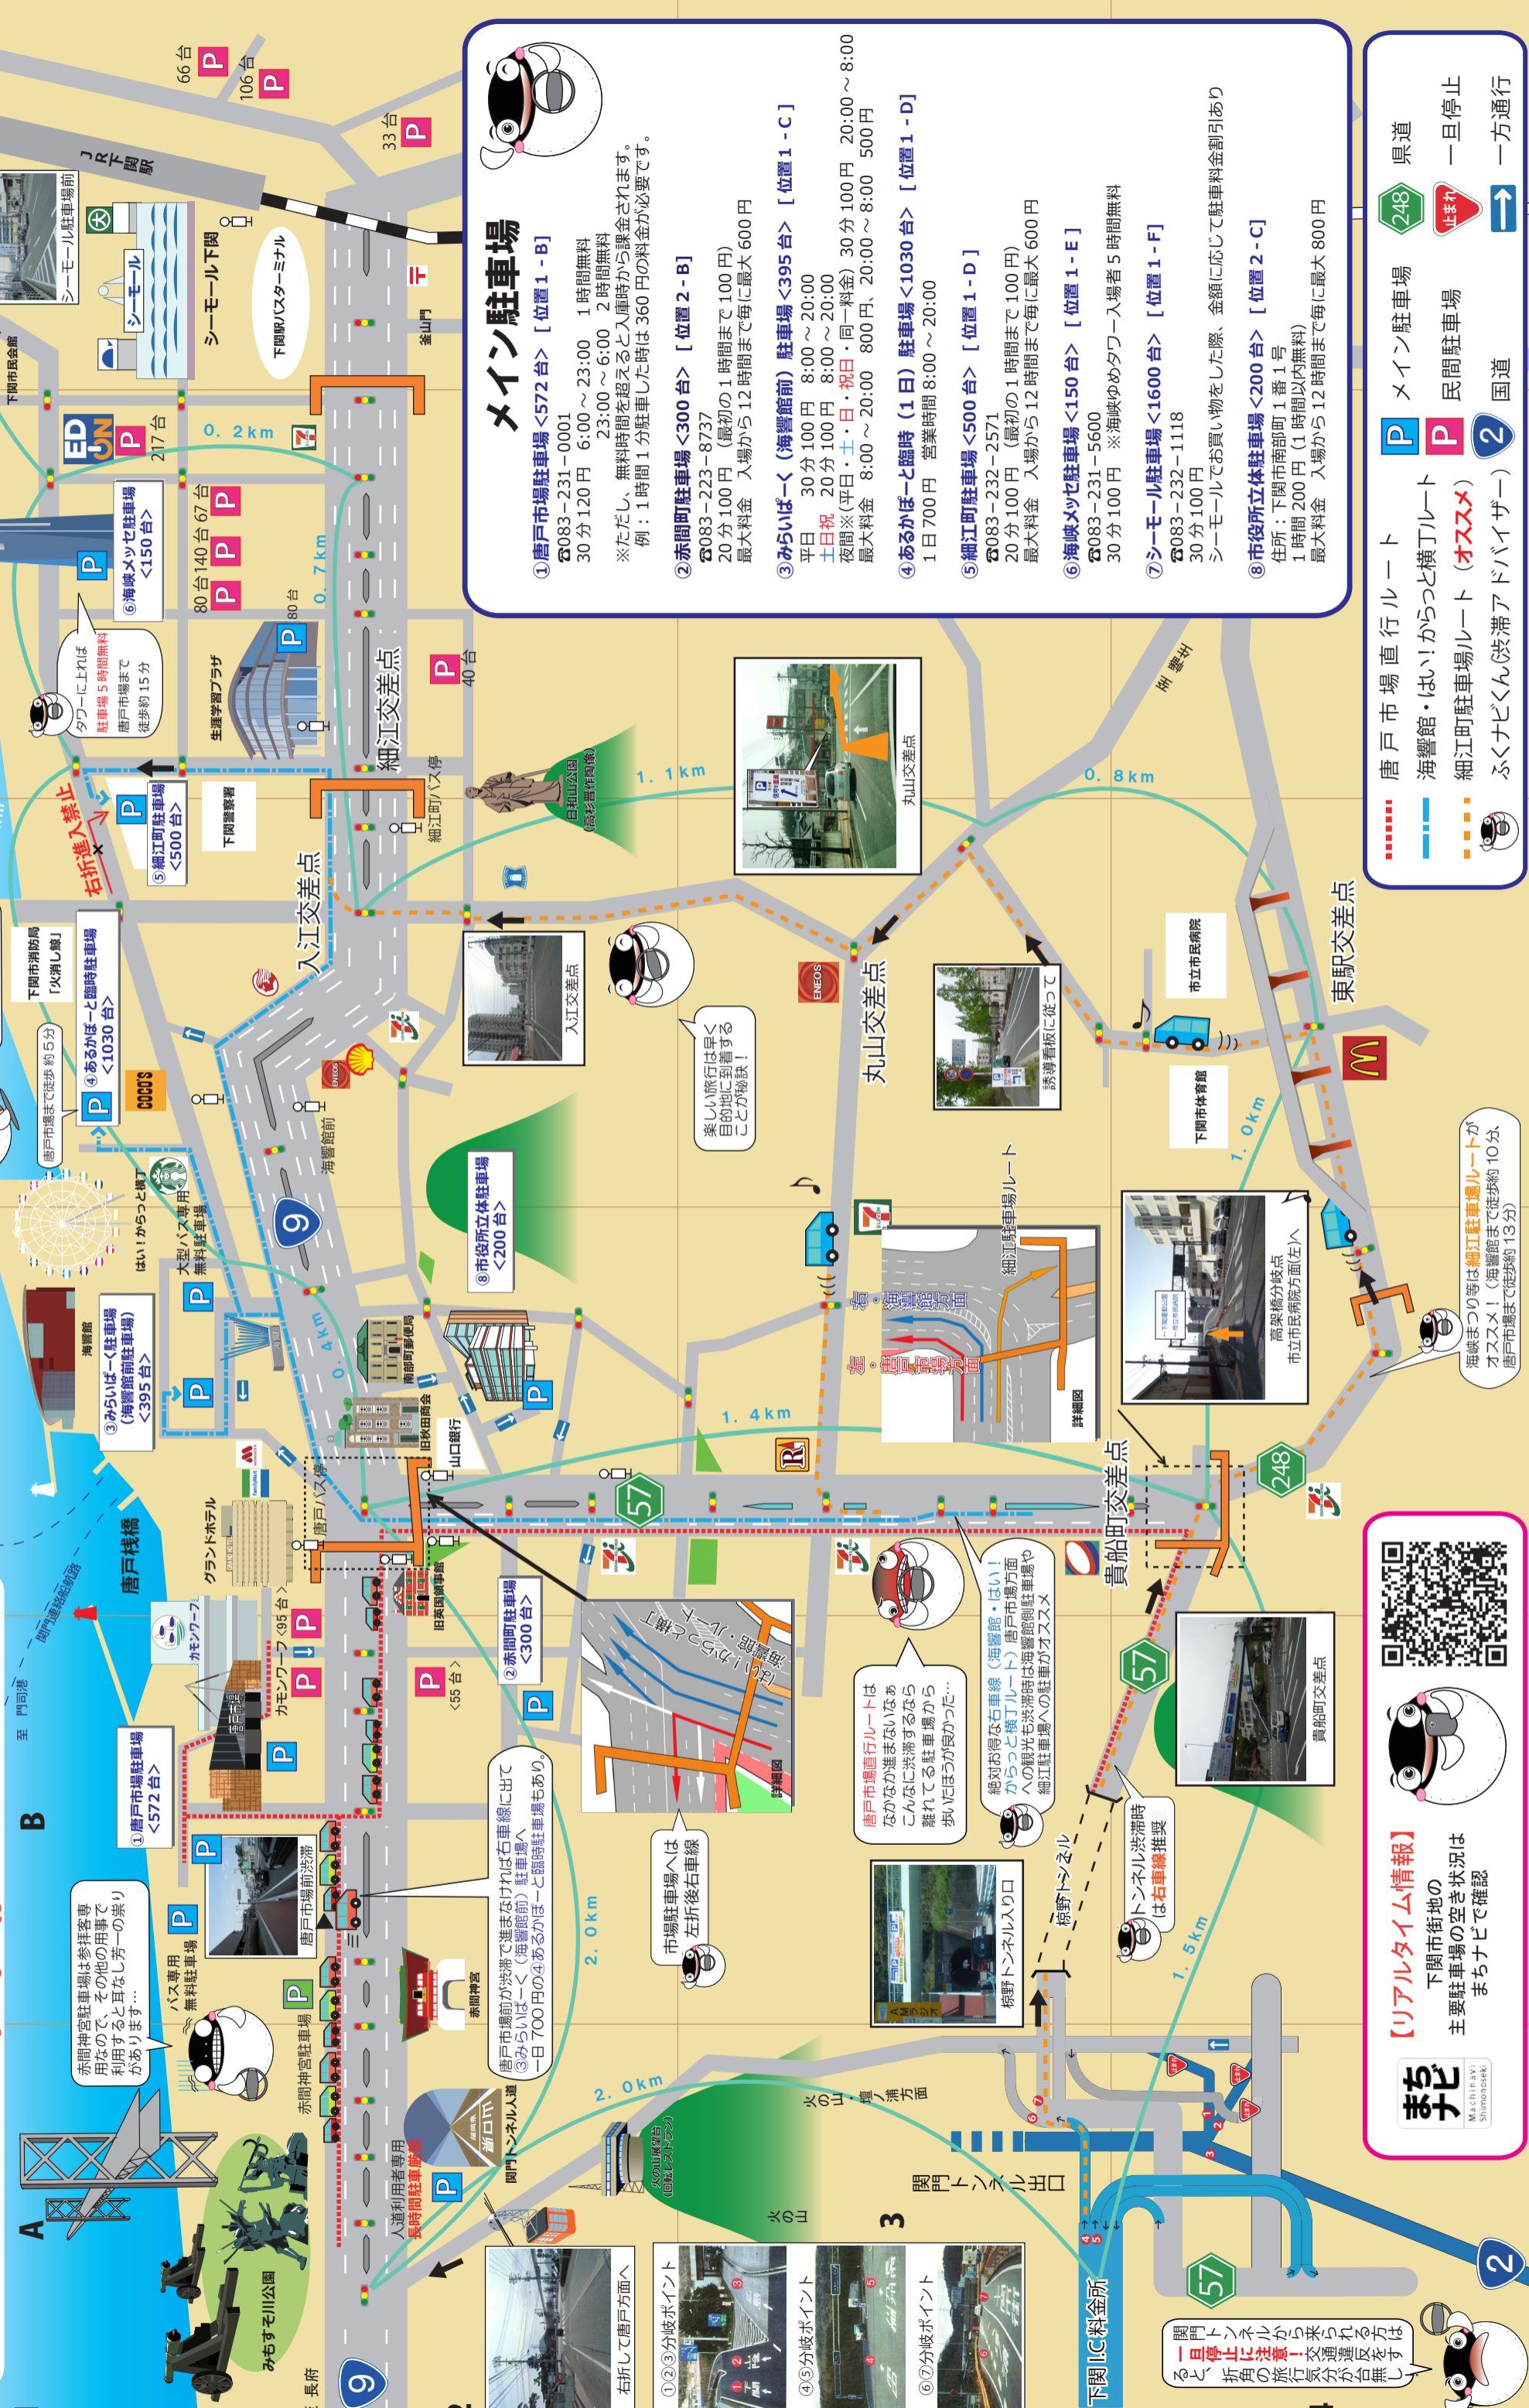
メイン駐車場

①唐戸市場駐車場＜572台＞［位置1-B］
☎083-231-0001
30分120円　6:00～23:00　1時間無料
　　　　　　23:00～6:00　2時間無料
※ただし、無料時間を超えると入庫時から課金されます。
例：1時間1分駐車した時は360円の料金が必要です。

②赤間町駐車場＜300台＞［位置2-B］
☎083-223-8737
20分100円（最初の1時間まで100円）
最大料金　入場から12時間まで毎に最大600円

③みらいぱーく（海響館前）駐車場＜395台＞［位置1-C］
平日　30分100円　8:00～20:00
土日祝　20分100円　8:00～20:00
夜間※（平日・土・日・祝日・同一料金）30分100円　20:00～8:00
最大料金　8:00～20:00　800円、20:00～8:00　500円

④あるかぽーと臨時（1日）駐車場＜1030台＞［位置1-D］
1日700円　営業時間8:00～20:00

⑤細江町駐車場＜500台＞［位置1-D］
☎083-232-2571
20分100円（最初の1時間まで100円）
最大料金　入場から12時間まで毎に最大600円

⑥海峡メッセ駐車場＜150台＞［位置1-E］
☎083-231-5600
30分100円　※海峡ゆめタワー入場者5時間無料

⑦シーモール駐車場＜1600台＞［位置1-F］
☎083-232-1118
30分100円
シーモールでお買い物をした際、金額に応じて駐車料金割引あり

⑧市役所立体駐車場＜200台＞［位置2-C］
住所：下関市南部町1番1号
1時間200円（1時間以内無料）
最大料金　入場から12時間まで毎に最大800円

唐戸市場直行ルート
海響館・はい！からっと横丁ルート
細江町駐車場ルート（オススメ）
ふくナビくん（渋滞アドバイザー）
メイン駐車場
民間駐車場
国道
県道
一旦停止
一方通行

【リアルタイム情報】
下関市街地の
主要駐車場の空き状況は
まちナビで確認
まちナビ

JR下関駅
シーモール駐車場前
シーモール下関
シーモール
下関駅バスターミナル
33台
66台
106台
217台
0．2km
下関市民会館
金山門
⑥海峡メッセ駐車場＜150台＞
80台 140台 67台
80台
0．7km
生涯学習プラザ
タワーに上れば唐戸市場まで徒歩約15分
駐車場5時間無料
右折進入禁止
⑤細江町駐車場＜500台＞
下関警察署
細江交差点
細江町バス停
40台
日和山公園（高杉晋作銅像）
1．1km
丸山交差点
0．8km
唐戸方面
入江交差点
下関市消防局「火消し館」
④あるかぽーと臨時駐車場＜1030台＞
唐戸市場まで徒歩約5分
COCO'S
はい！からっと横丁
大型バス専用無料駐車場
海響館
③みらいぱーく（海響館前駐車場）＜395台＞
楽しい旅行は早く目的地に到着することが秘訣！
丸山交差点
誘導看板に従って
下関市立市民病院
東駅交差点
下関市体育館
1．0km
⑧市役所立体駐車場＜200台＞
南部町郵便局
旧秋田商会
0．4km
山口銀行
1．4km
唐戸バス停
グランドホテル
カモンワーフ
カモンワーフ＜95台＞
旧英国領事館
＜55台＞
②赤間町駐車場＜300台＞
唐戸浅橋
関門連絡船航路
至 門司港
①唐戸市場駐車場＜572台＞
唐戸市場前渋滞
バス専用無料駐車場
赤間神宮駐車場は参拝者専用なので、その他の用事で利用すると耳なし芳一の祟りがあります…
赤間神宮
赤間神宮駐車場
人道利用者専用 長時間駐車厳禁
関門トンネル人道
2．0km
唐戸市場前が渋滞で進まなければ右車線に出て③みらいぱーく（海響館）駐車場へ一日700円の④あるかぽーと臨時駐車場もあり。
市場駐車場へは左折後右車線
詳細図
右：海響館方面
左：唐戸市場方面
細江駐車場ルート
高架橋分岐点 市立市民病院方面（左）へ
詳細図
海峡まつり等は細江町駐車場ルートがオススメ！（海響館まで徒歩約10分、唐戸市場まで徒歩約13分）
貴船町交差点
唐戸市場直行ルートはなかなか進まないなぁこんなに渋滞するなら離れてる駐車場から歩いたほうが良かった…
絶対お得な右車線（海響館・はい！からっと横丁ルート）唐戸市場方面への観光も渋滞時は海響館側駐車場や細江町駐車場への駐車がオススメ
貴船町交差点
椋野トンネル
椋野トンネル入り口
トンネル渋滞時は右車線推奨
1．5km
2．0km
火の山・壇ノ浦方面
火の山展望台（回転レストラン）
関門トンネル出口
火の山
みもすそ川公園
下関IC料金所
①②③分岐ポイント
④⑤分岐ポイント
⑥⑦分岐ポイント
右折して唐戸方面へ
関門トンネルから来られる方は一旦停止に注意！交通量が多く無視すると折角の旅行が台無しになります
長府